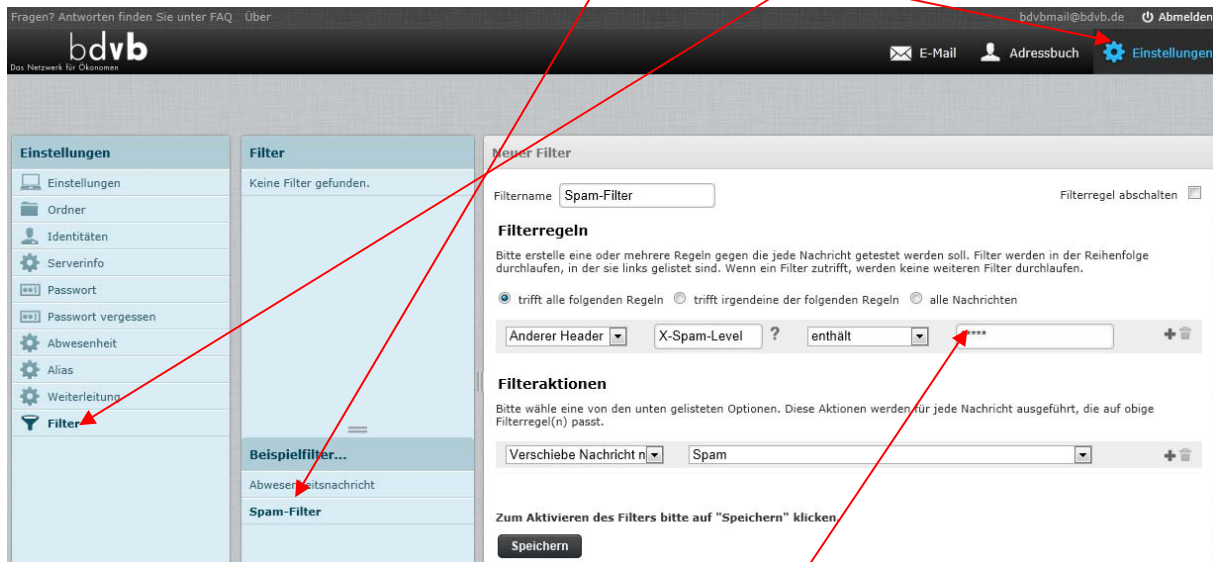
Fragen? Antworten finden Sie unter FAQ Über

bdvbmail@bdvb.de Abmelden

bdvb
Das Netzwerk für Ökonomen

E-Mail Adressbuch Einstellungen

Einstellungen

Einstellungen
Ordner
Identitäten
Serverinfo
Passwort
Passwort vergessen
Abwesenheit
Alias
Weiterleitung
Filter

Filter

Keine Filter gefunden.

Beispielfilter...

Abwesenheitsnachricht
Spam-Filter

Neuer Filter

Filtername Spam-Filter

Filterregel abschalten

Filterregeln

Bitte erstelle eine oder mehrere Regeln gegen die jede Nachricht getestet werden soll. Filter werden in der Reihenfolge durchlaufen, in der sie links gelistet sind. Wenn ein Filter zutrifft, werden keine weiteren Filter durchlaufen.

trifft alle folgenden Regeln trifft irgendeine der folgenden Regeln alle Nachrichten

Anderer Header X-Spam-Level ? enthält ****

Filteraktionen

Bitte wähle eine von den unten gelisteten Optionen. Diese Aktionen werden für jede Nachricht ausgeführt, die auf obige Filterregel(n) passt.

Verschiebe Nachricht n Spam

Zum Aktivieren des Filters bitte auf "Speichern" klicken.

Speichern